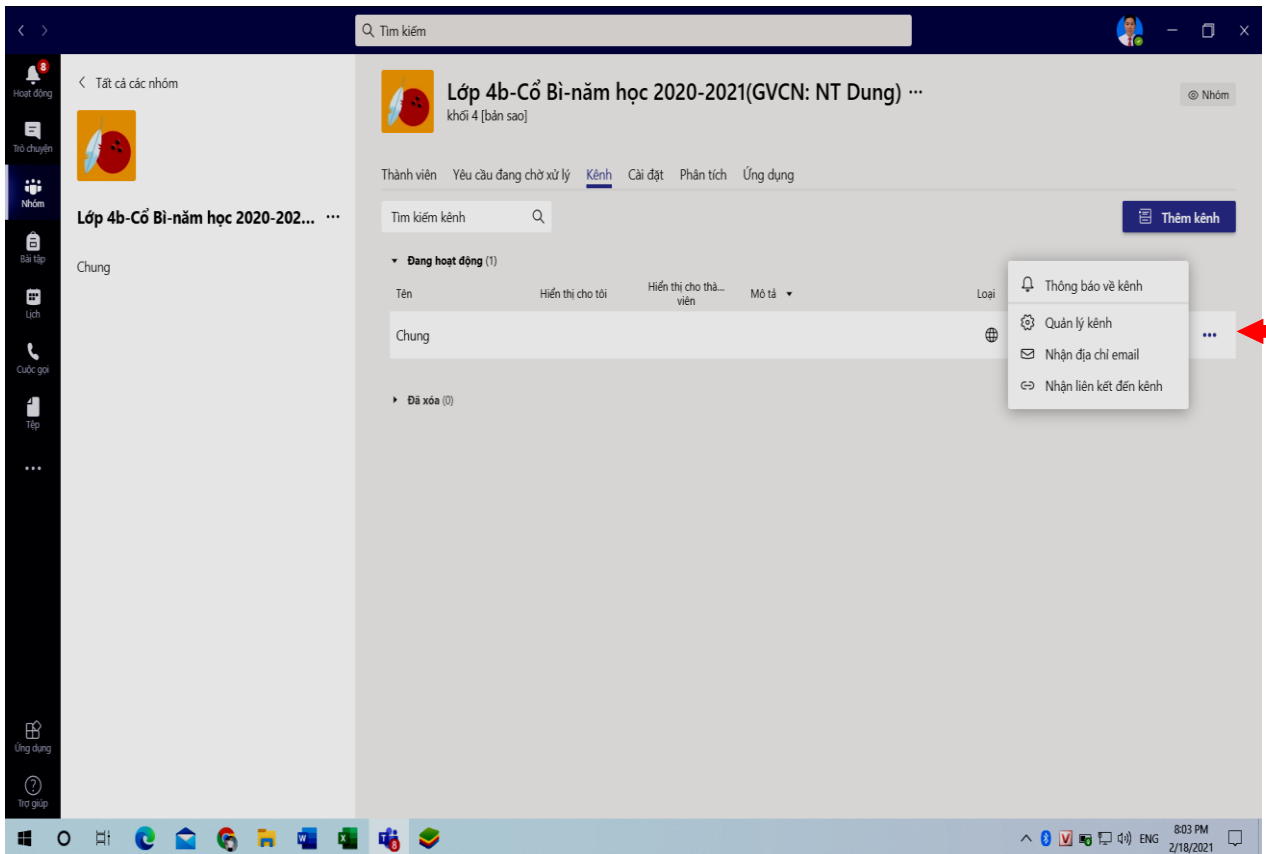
Tìm kiếm

8
Hoạt động
Trò chuyện
Nhóm
Bài tập
Lịch
Cuộc gọi
Tệp
...
Ứng dụng
Trợ giúp

Tất cả các nhóm

Lớp 4b-Cổ Bì-năm học 2020-202... ···

Chung

Lớp 4b-Cổ Bì-năm học 2020-2021(GVCN: NT Dung) ···
khối 4 [bản sao]

Nhóm

Thành viên Yêu cầu đang chờ xử lý Kênh Cài đặt Phân tích Ứng dụng

Tìm kiếm kênh

Thêm kênh

Đang hoạt động (1)

| Tên | Hiển thị cho tôi | Hiển thị cho thà... viên | Mô tả | Loại |
|---|---|---|---|---|
| Chung | | | | |

Đã xóa (0)

Thông báo về kênh
Quản lý kênh
Nhận địa chỉ email
Nhận liên kết đến kênh

ENG 8:03 PM 2/18/2021